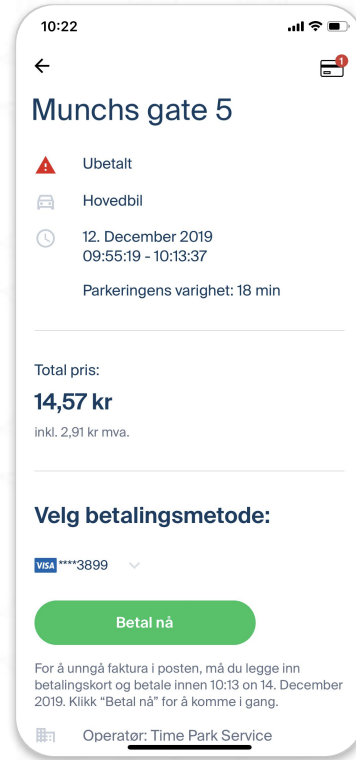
10:22

1

Munchs gate 5

Ubetalt

Hovedbil

12. December 2019
09:55:19 - 10:13:37

Parkeringens varighet: 18 min

Total pris:

14,57 kr

inkl. 2,91 kr mva.

Velg betalingsmetode:

VISA ****3899

Betal nå

For å unngå faktura i posten, må du legge inn betalingskort og betale innen 10:13 on 14. December 2019. Klikk "Betal nå" for å komme i gang.

Operatør: Time Park Service